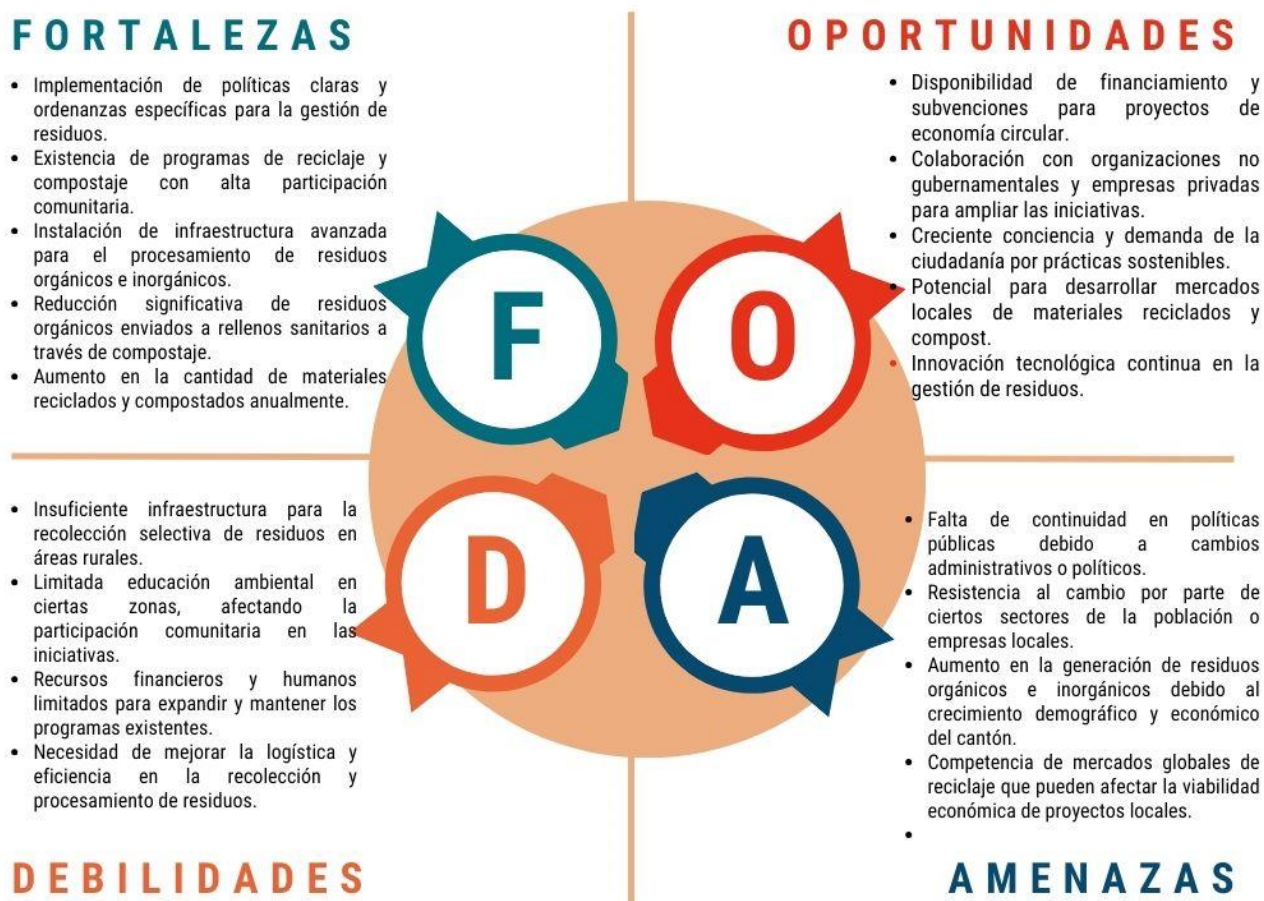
FORTALEZAS

- Implementación de políticas claras y ordenanzas específicas para la gestión de residuos.
- Existencia de programas de reciclaje y compostaje con alta participación comunitaria.
- Instalación de infraestructura avanzada para el procesamiento de residuos orgánicos e inorgánicos.
- Reducción significativa de residuos orgánicos enviados a rellenos sanitarios a través de compostaje.
- Aumento en la cantidad de materiales reciclados y compostados anualmente.

OPORTUNIDADES

- Disponibilidad de financiamiento y subvenciones para proyectos de economía circular.
- Colaboración con organizaciones no gubernamentales y empresas privadas para ampliar las iniciativas.
- Creciente conciencia y demanda de la ciudadanía por prácticas sostenibles.
- Potencial para desarrollar mercados locales de materiales reciclados y compost.
- Innovación tecnológica continua en la gestión de residuos.

F O D A

- Insuficiente infraestructura para la recolección selectiva de residuos en áreas rurales.
- Limitada educación ambiental en ciertas zonas, afectando la participación comunitaria en las iniciativas.
- Recursos financieros y humanos limitados para expandir y mantener los programas existentes.
- Necesidad de mejorar la logística y eficiencia en la recolección y procesamiento de residuos.

DEBILIDADES

- Falta de continuidad en políticas públicas debido a cambios administrativos o políticos.
- Resistencia al cambio por parte de ciertos sectores de la población o empresas locales.
- Aumento en la generación de residuos orgánicos e inorgánicos debido al crecimiento demográfico y económico del cantón.
- Competencia de mercados globales de reciclaje que pueden afectar la viabilidad económica de proyectos locales.
-

AMENAZAS